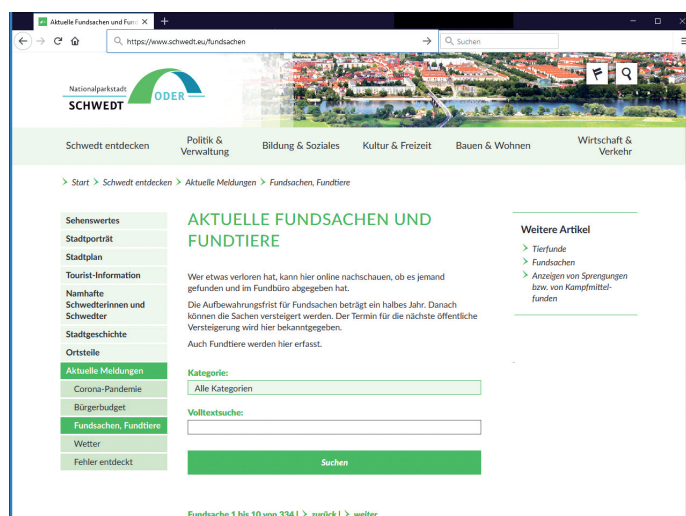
Aktuelle Fundsachen und Fund ×

https://www.schwedt.eu/fundsachen

Suchen

Nationalparkstadt
SCHWEDT ODER

Schwedt entdecken
Politik & Verwaltung
Bildung & Soziales
Kultur & Freizeit
Bauen & Wohnen
Wirtschaft & Verkehr

Start > Schwedt entdecken > Aktuelle Meldungen > Fundsachen, Fundtiere

Sehenswertes
Stadtporträt
Stadtplan
Tourist-Information
Namhafte Schwedterinnen und Schwedter
Stadtgeschichte
Ortsteile
Aktuelle Meldungen
Corona-Pandemie
Bürgerbudget
Fundsachen, Fundtiere
Wetter
Fehler entdeckt

AKTUELLE FUNDSACHEN UND FUNDTIERE

Wer etwas verloren hat, kann hier online nachschauen, ob es jemand gefunden und im Fundbüro abgegeben hat.

Die Aufbewahrungsfrist für Fundsachen beträgt ein halbes Jahr. Danach können die Sachen versteigert werden. Der Termin für die nächste öffentliche Versteigerung wird hier bekanntgegeben.

Auch Fundtiere werden hier erfasst.

Kategorie:
Alle Kategorien

Volltextsuche:

Suchen

Fundsache 1 bis 10 von 334 | > zurück | > weiter

Weitere Artikel
Tierfunde
Fundsachen
Anzeigen von Sprengungen bzw. von Kampfmittelfunden